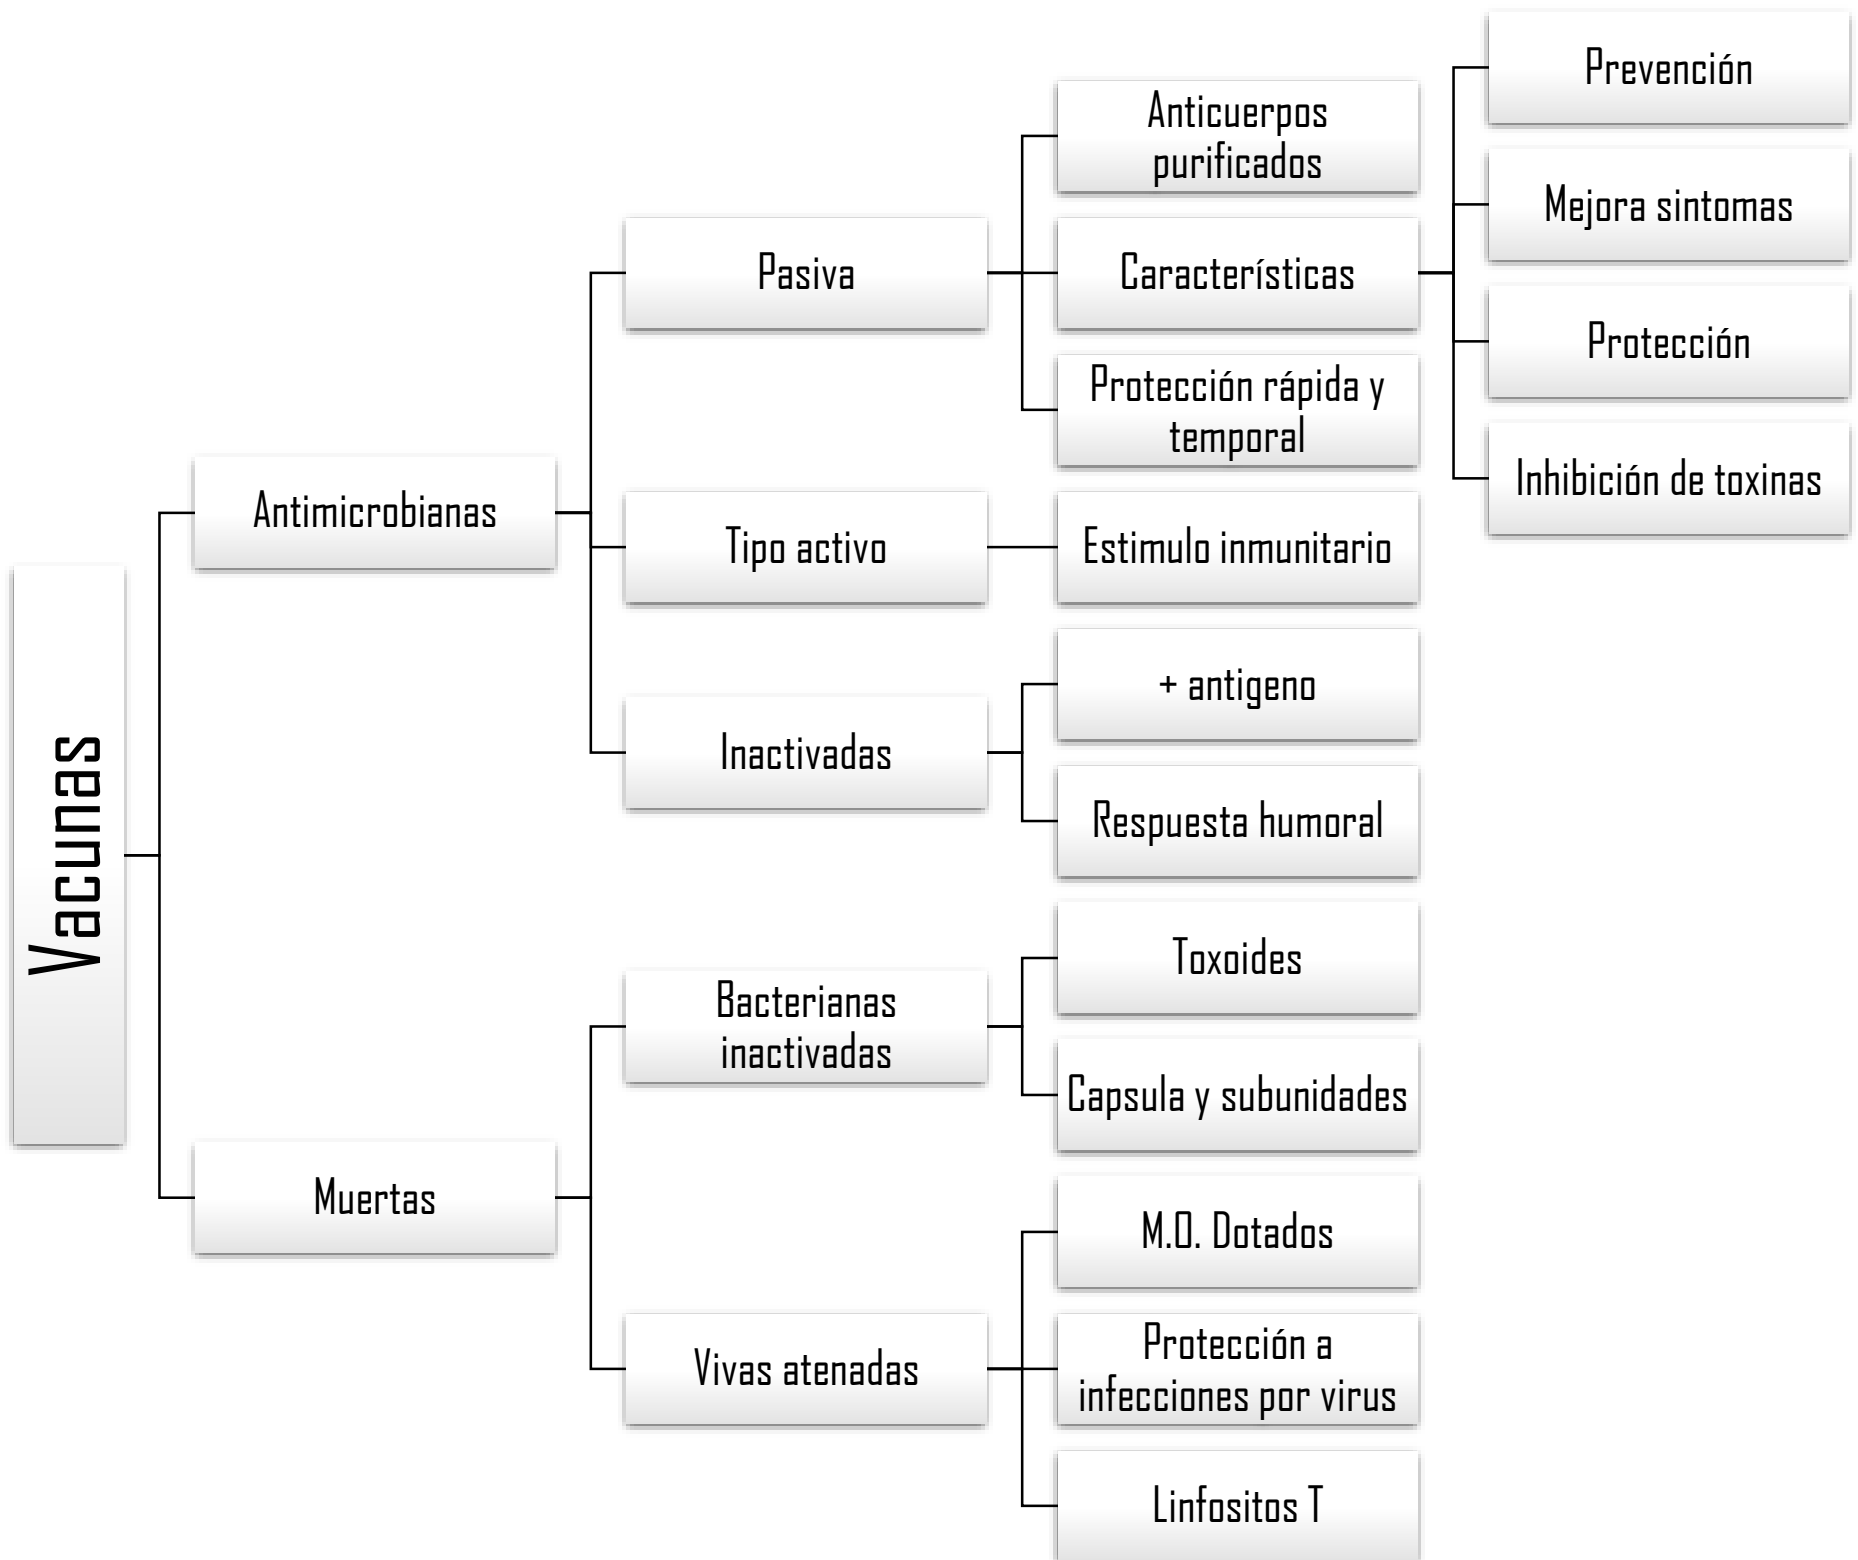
Vacunas

Antimicrobianas

Pasiva

Anticuerpos purificados

Características

Prevención

Mejora sintomas

Protección

Inhibición de toxinas

Protección rápida y temporal

Tipo activo

Estimulo inmunitario

Inactivadas

+ antigeno

Respuesta humoral

Muertas

Bacterianas inactivadas

Toxoides

Capsula y subunidades

Vivas atenadas

M.O. Dotados

Protección a infecciones por virus

Linfositos T